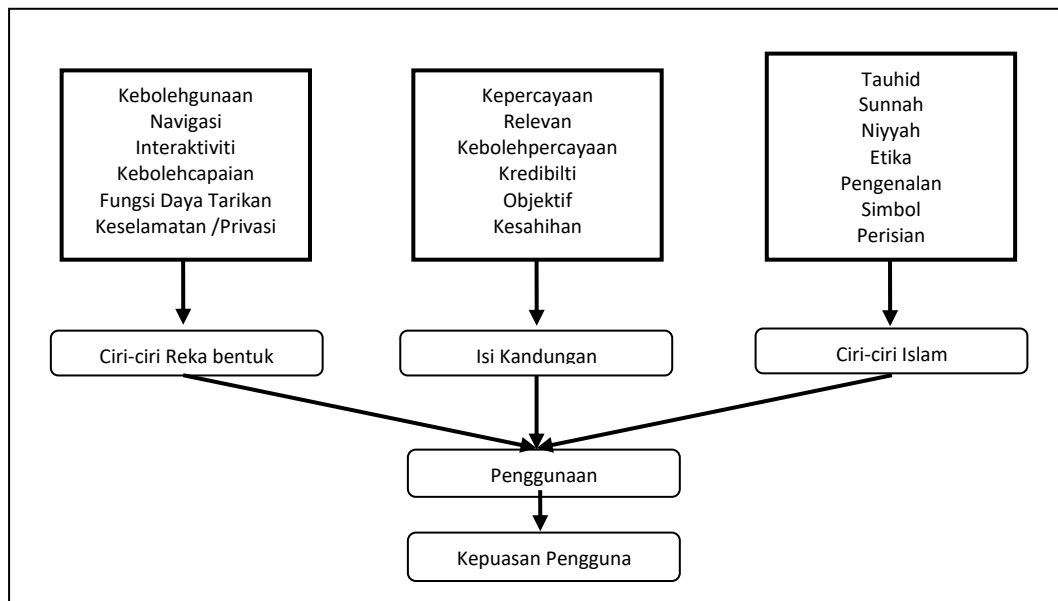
Kebolehgunaan
Navigasi
Interaktiviti
Kebolehcapaian
Fungsi Daya Tarikan
Keselamatan /Privasi

Kepercayaan
Relevan
Kebolehpercayaan
Kredibilti
Objektif
Kesahihan

Tauhid
Sunnah
Niyyah
Etika
Pengenalan
Simbol
Perisian

Ciri-ciri Reka bentuk

Isi Kandungan

Ciri-ciri Islam

Penggunaan

Kepuasan Pengguna